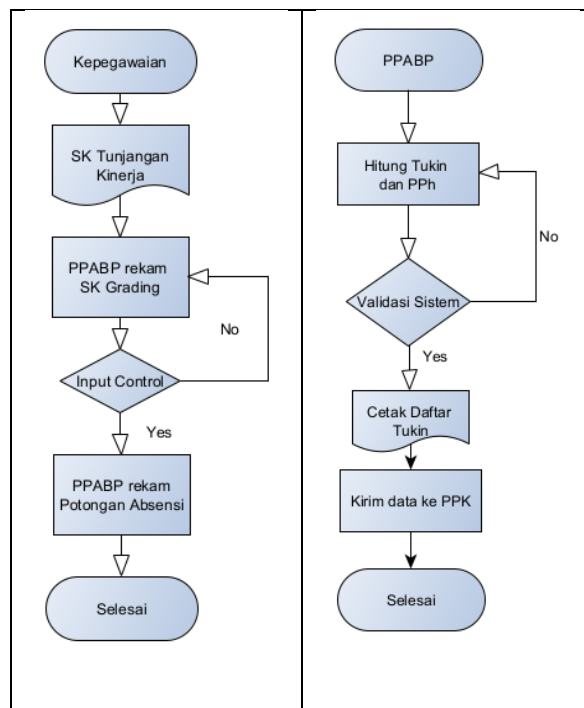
Kepegawaian

SK Tunjangan Kinerja

PPABP rekam SK Grading

No

Input Control

Yes

PPABP rekam Potongan Absensi

Selesai

PPABP

Hitung Tukin dan PPh

No

Validasi Sistem

Yes

Cetak Daftar Tukin

Kirim data ke PPK

Selesai